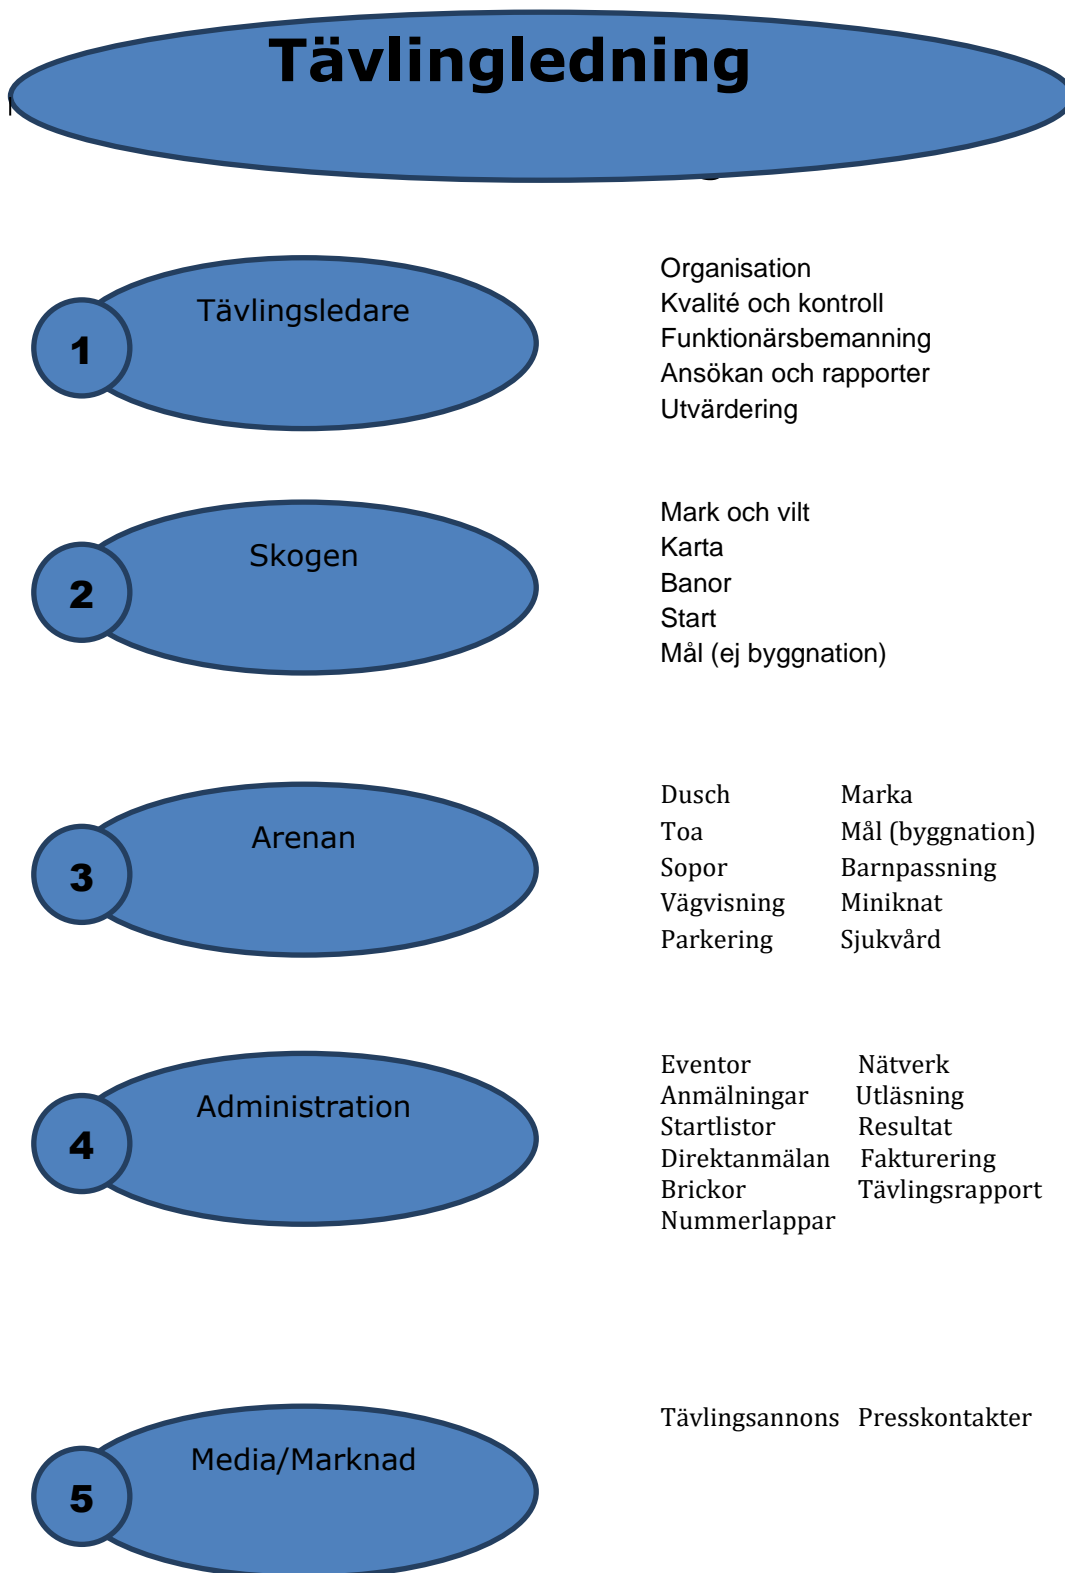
Tävlingledning

1 Tävlingsledare

Organisation
Kvalité och kontroll
Funktionärsbemanning
Ansökan och rapporter
Utvärdering

2 Skogen

Mark och vilt
Karta
Banor
Start
Mål (ej byggnation)

3 Arenan

Dusch
Toa
Sopor
Vägvisning
Parkering

Marka
Mål (byggnation)
Barnpassning
Miniknat
Sjukvård

4 Administration

Eventor
Anmälningar
Startlistor
Direktanmälan
Brickor
Nummerlappar

Nätverk
Utläsning
Resultat
Fakturering
Tävlingsrapport

5 Media/Marknad

Tävlingsannons Presskontakter